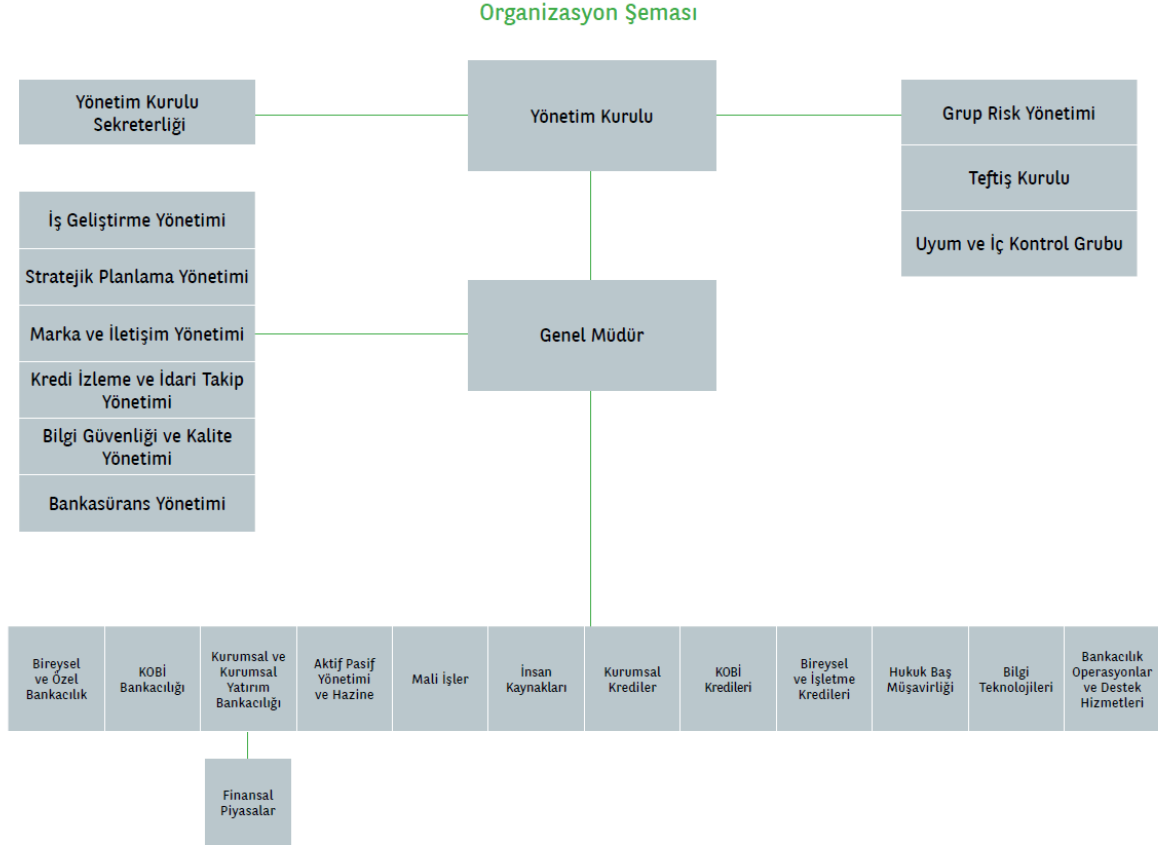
Organizasyon Şeması

Yönetim Kurulu Sekreterliği

Yönetim Kurulu

Grup Risk Yönetimi

Teftiş Kurulu

Uyum ve İç Kontrol Grubu

İş Geliştirme Yönetimi

Stratejik Planlama Yönetimi

Marka ve İletişim Yönetimi

Kredi İzleme ve İdari Takip Yönetimi

Bilgi Güvenliği ve Kalite Yönetimi

Bankasürans Yönetimi

Genel Müdür

Bireysel ve Özel Bankacılık

KOBİ Bankacılığı

Kurumsal ve Kurumsal Yatırım Bankacılığı

Aktif Pasif Yönetimi ve Hazine

Mali İşler

İnsan Kaynakları

Kurumsal Krediler

KOBİ Kredileri

Bireysel ve İşletme Kredileri

Hukuk Baş Müşavirliği

Bilgi Teknolojileri

Bankacılık Operasyonlar ve Destek Hizmetleri

Finansal Piyasalar